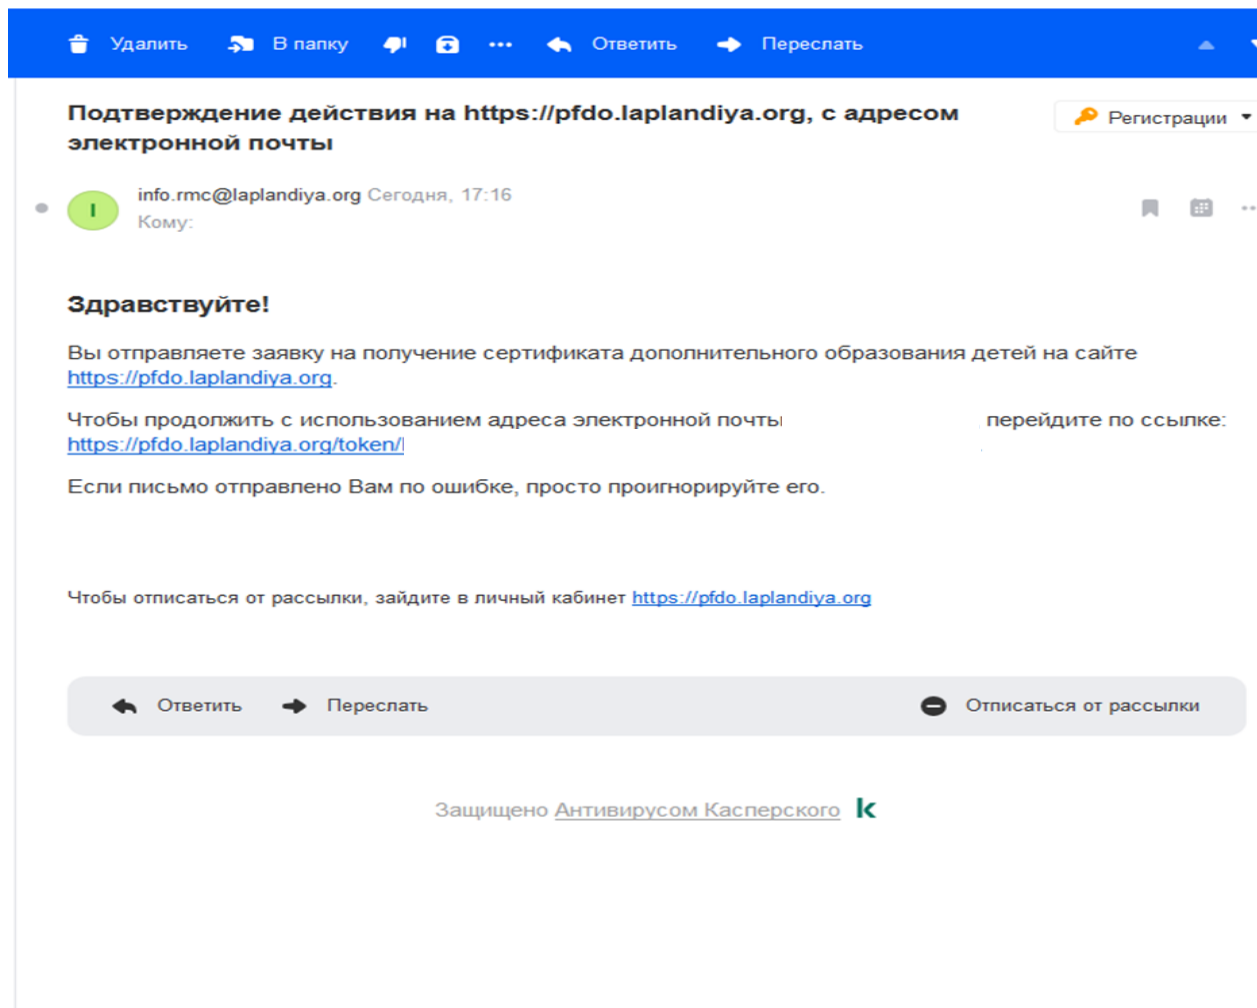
Удалить В папку Ответить Переслать

Подтверждение действия на https://pfdo.laplandiya.org, с адресом электронной почты

Регистрации

I

info.rmc@laplandiya.org Сегодня, 17:16
Кому:

Здравствуйте!

Вы отправляете заявку на получение сертификата дополнительного образования детей на сайте https://pfdo.laplandiya.org.

Чтобы продолжить с использованием адреса электронной почты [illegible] перейдите по ссылке: https://pfdo.laplandiya.org/token/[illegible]

Если письмо отправлено Вам по ошибке, просто проигнорируйте его.

Чтобы отписаться от рассылки, зайдите в личный кабинет https://pfdo.laplandiya.org

Ответить Переслать Отписаться от рассылки

Защищено Антивирусом Касперского k